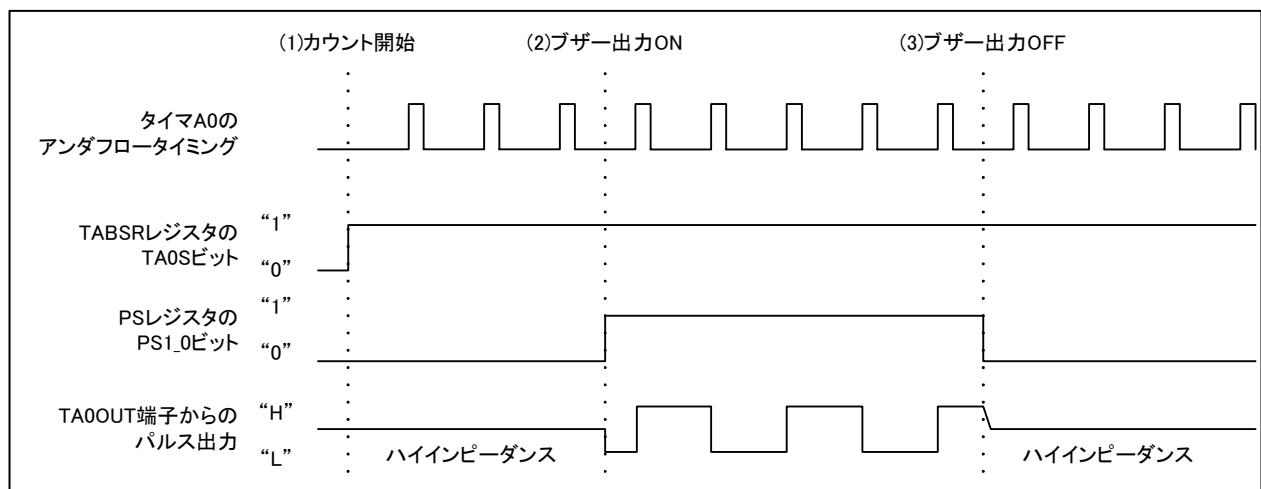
(1)カウント開始

(2)ブザー出力ON

(3)ブザー出力OFF

タイマA0の
アンダフロータイミング

TABSRレジスタの
TA0Sビット

"1"

"0"

PSレジスタの
PS1_0ビット

"1"

"0"

TA0OUT端子からの
パルス出力

"H"

"L"

ハイインピーダンス

ハイインピーダンス